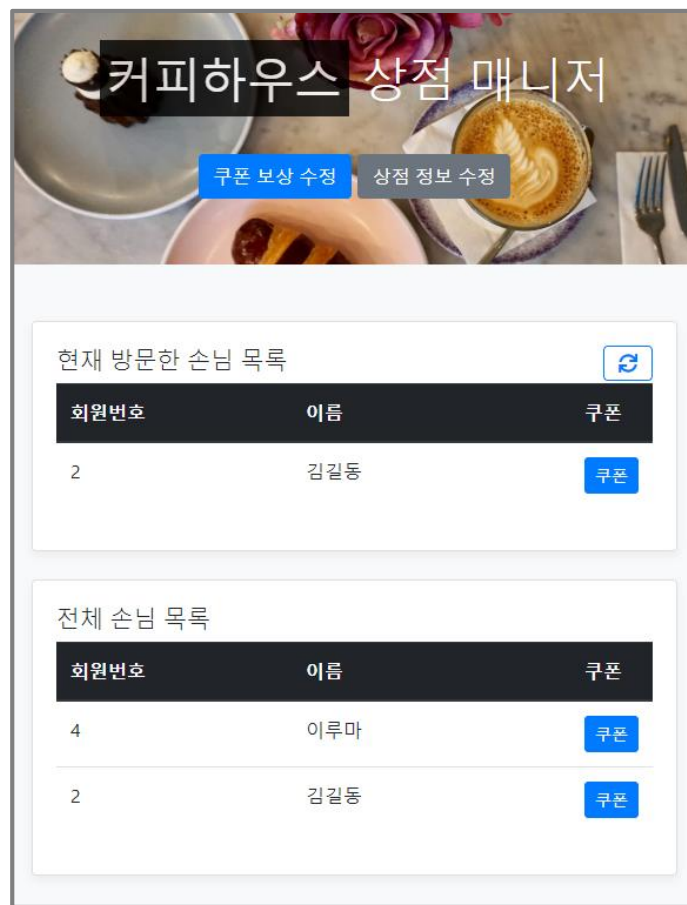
커피하우스 상점 매니저

쿠폰 보상 수정 상점 정보 수정

현재 방문한 손님 목록

| 회원번호 | 이름 | 쿠폰 |
|---|---|---|
| 2 | 김길동 | 쿠폰 |

전체 손님 목록

| 회원번호 | 이름 | 쿠폰 |
|---|---|---|
| 4 | 이루마 | 쿠폰 |
| 2 | 김길동 | 쿠폰 |